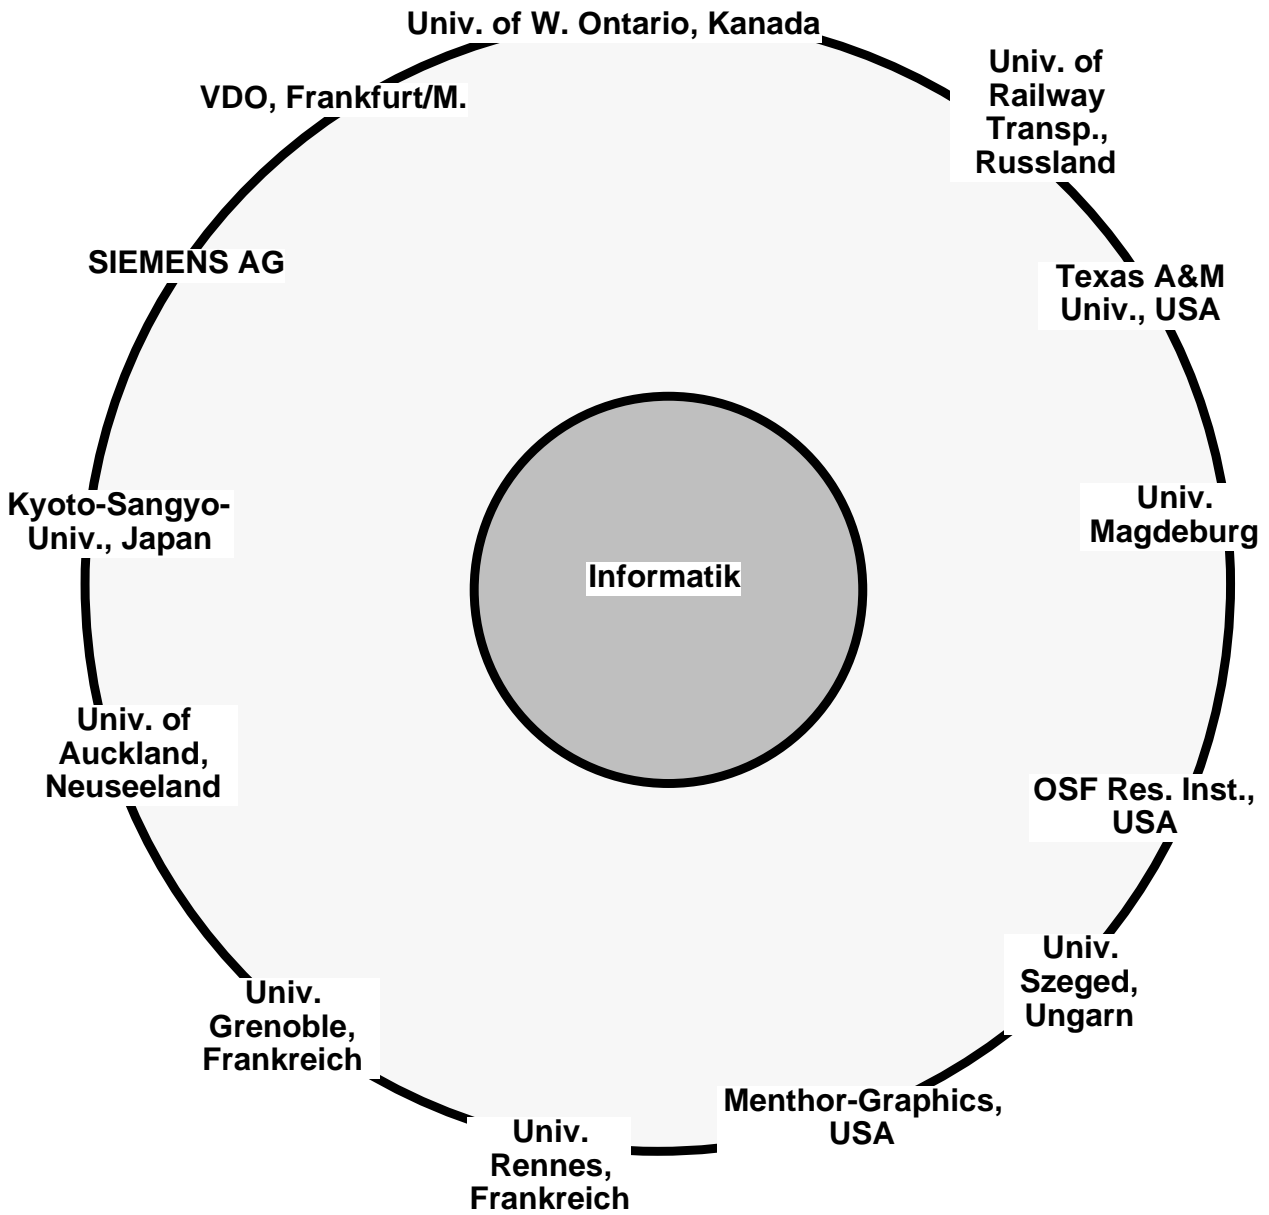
Univ. of W. Ontario, Kanada

Univ. of Railway Transp., Russland

Texas A&M Univ., USA

Univ. Magdeburg

OSF Res. Inst., USA

Univ. Szeged, Ungarn

Menthor-Graphics, USA

Univ. Rennes, Frankreich

Univ. Grenoble, Frankreich

Univ. of Auckland, Neuseeland

Kyoto-Sangyo-Univ., Japan

SIEMENS AG

VDO, Frankfurt/M.

Informatik